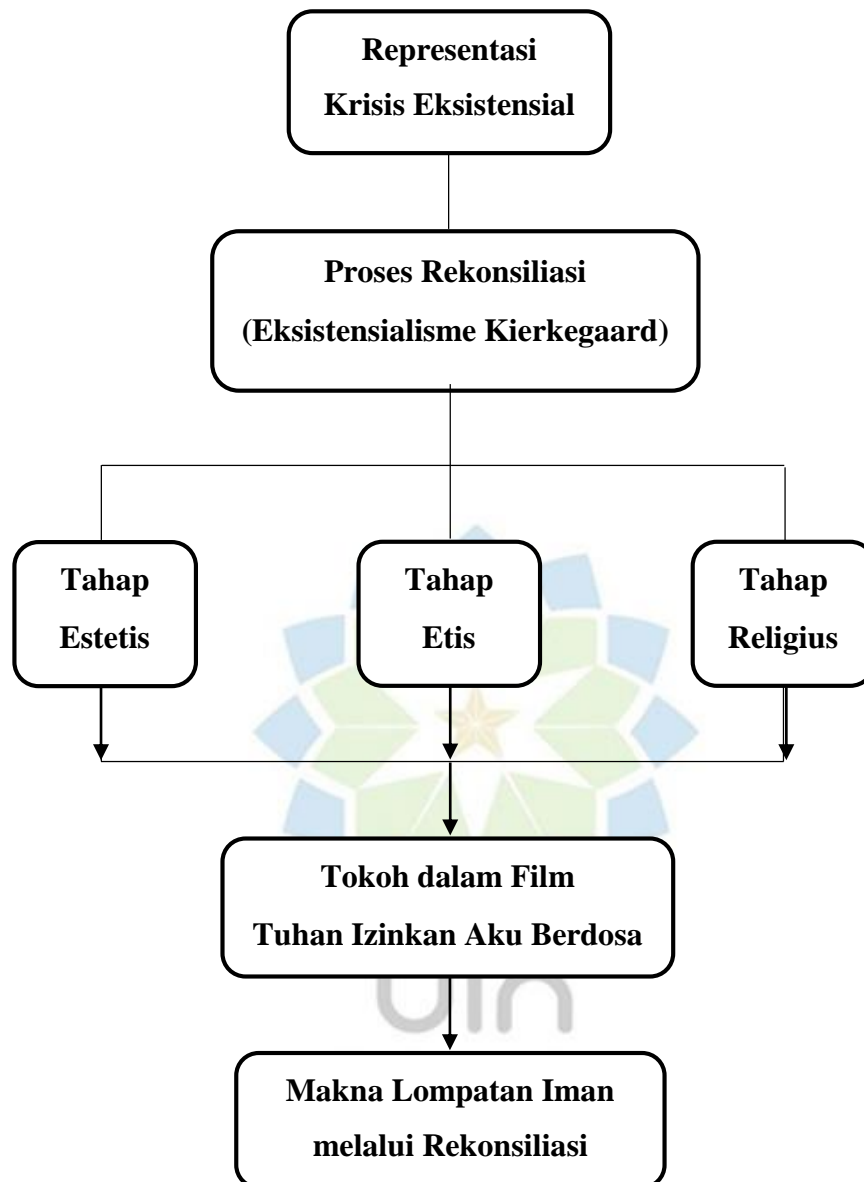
Representasi Krisis Eksistensial

Proses Rekonsiliasi (Eksistensialisme Kierkegaard)

Tahap Estetis

Tahap Etis

Tahap Religius

Tokoh dalam Film Tuhan Izinkan Aku Berdosa

Makna Lompatan Iman melalui Rekonsiliasi